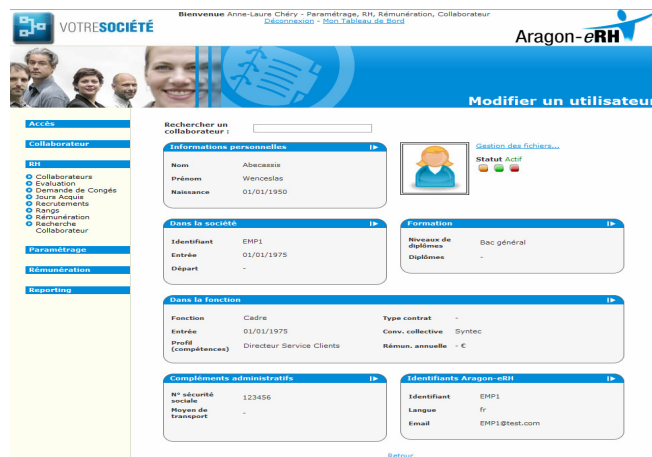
VOTRESOCIÉTÉ

Bienvenue Anne-Laure Chéry - Paramétrage, RH, Rémunération, Collaborateur
Déconnexion - Mon Tableau de Bord

Aragon-eRH

Modifier un utilisateur

Accès

Collaborateur

RH
Collaborateurs
Evaluation
Demande de Congés
Jours Acquis
Recrutements
Rangs
Rémunération
Recherche Collaborateur

Paramétrage

Rémunération

Reporting

Rechercher un collaborateur :

Informations personnelles

Nom Abecassis
Prénom Wenceslas
Naissance 01/01/1950

Gestion des fichiers...

Statut Actif

Dans la société

Identifiant EMP1
Entrée 01/01/1975
Départ -

Formation

Niveaux de diplômes Bac général
Diplômes -

Dans la fonction

Fonction Cadre
Entrée 01/01/1975
Profil (compétences) Directeur Service Clients
Type contrat -
Conv. collective Syntec
Rémun. annuelle - €

Compléments administratifs

N° sécurité sociale 123456
Moyen de transport -

Identifiants Aragon-eRH

Identifiant EMP1
Langue fr
Email EMP1@test.com

Retour